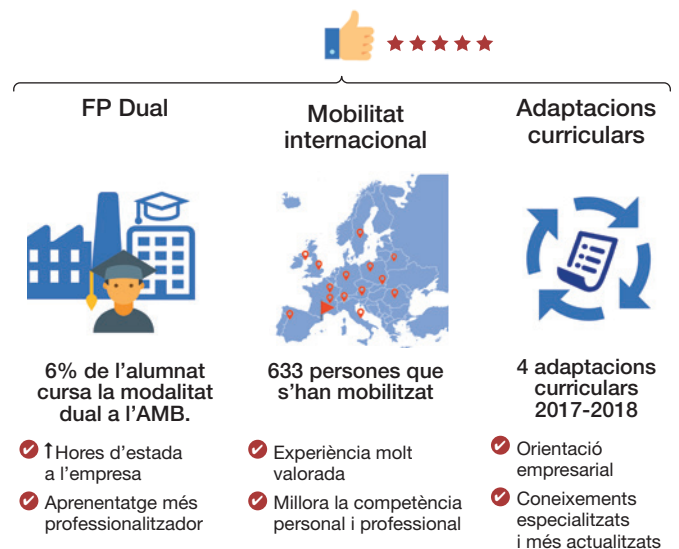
FP Dual

6% de l'alumnat cursa la modalitat dual a l'AMB.

↑Hores d'estada a l'empresa

Aprenentatge més professionalitzador

Mobilitat internacional

633 persones que s'han mobilitzat

Experiència molt valorada

Millora la competència personal i professional

Adaptacions curriculars

4 adaptacions curriculars 2017-2018

Orientació empresarial

Coneixements especialitzats i més actualitzats